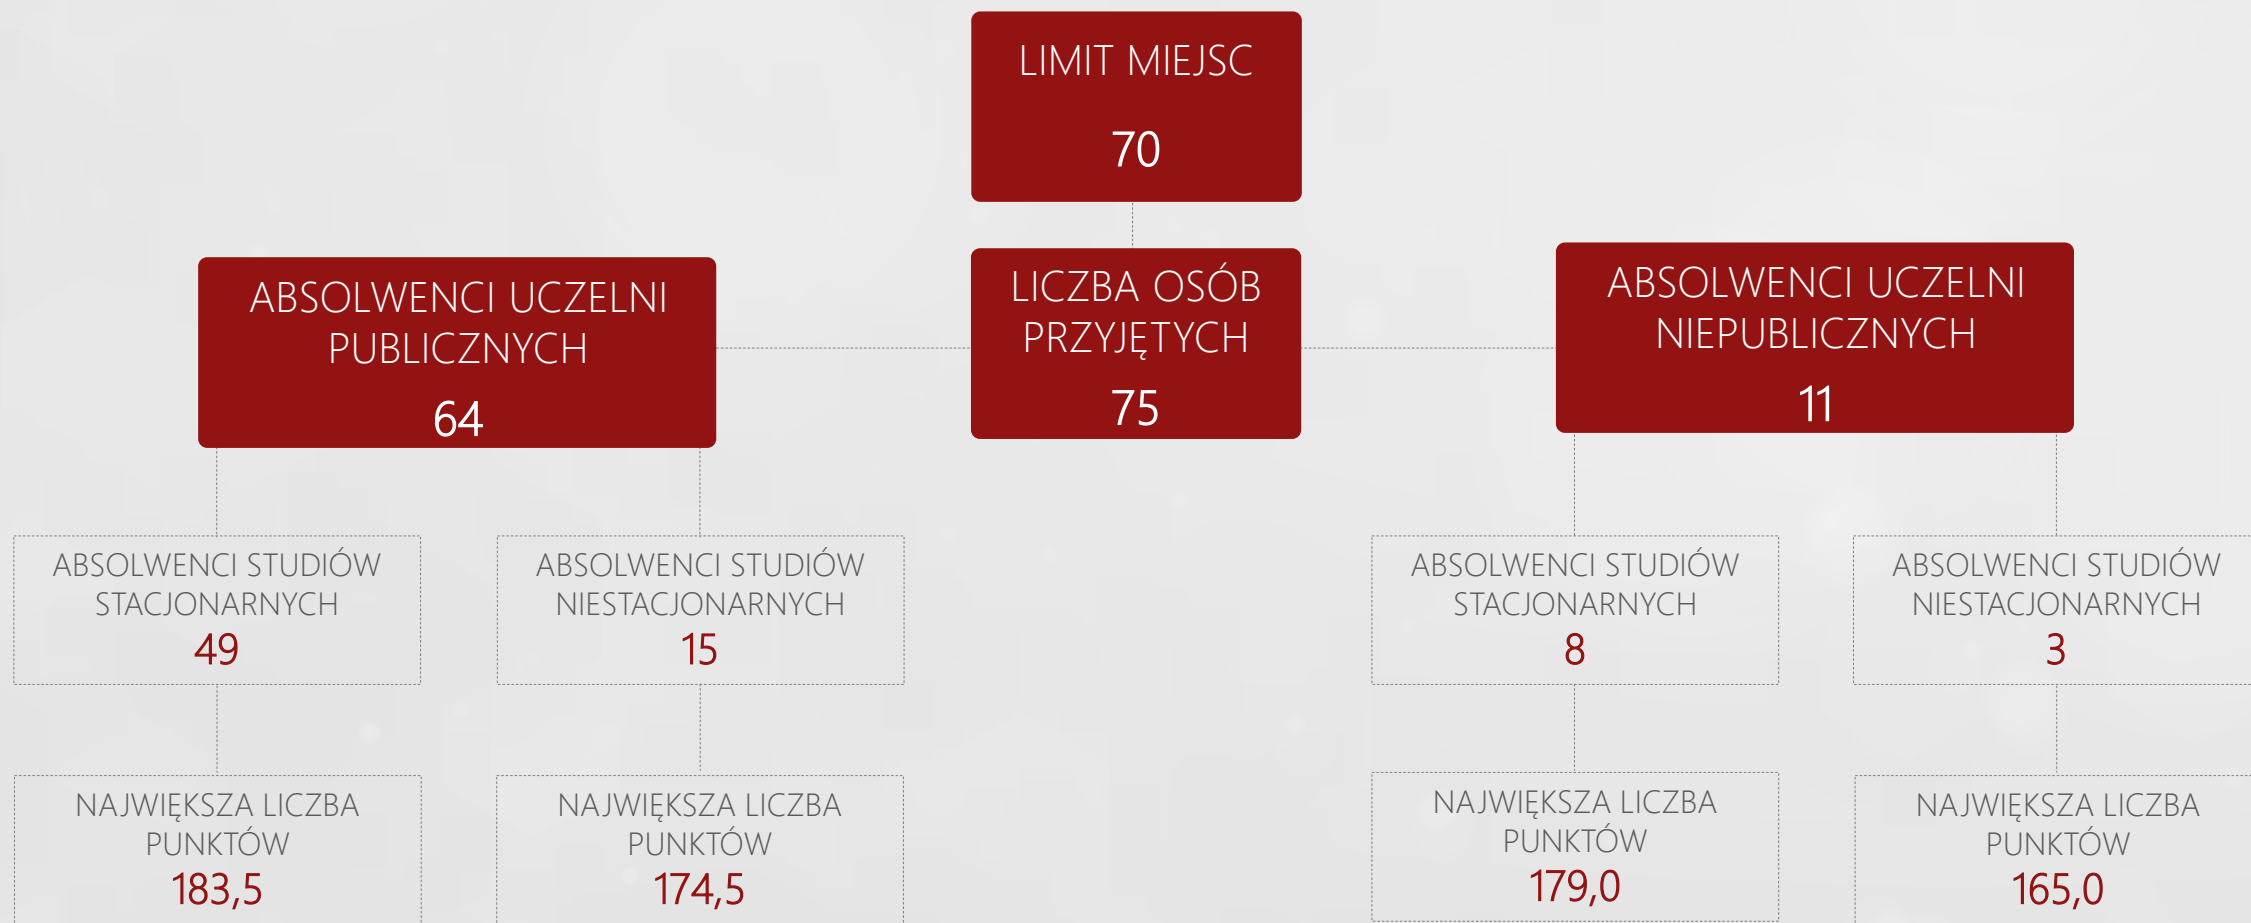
LIMIT MIEJSC

70

ABSOLWENCI UCZELNI PUBLICZNYCH

64

LICZBA OSÓB PRZYJĘTYCH

75

ABSOLWENCI UCZELNI NIEPUBLICZNYCH

11

ABSOLWENCI STUDIÓW STACJONARNYCH

49

NAJWIĘKSZA LICZBA PUNKTÓW

183,5

ABSOLWENCI STUDIÓW NIESTACJONARNYCH

15

NAJWIĘKSZA LICZBA PUNKTÓW

174,5

ABSOLWENCI STUDIÓW STACJONARNYCH

8

NAJWIĘKSZA LICZBA PUNKTÓW

179,0

ABSOLWENCI STUDIÓW NIESTACJONARNYCH

3

NAJWIĘKSZA LICZBA PUNKTÓW

165,0